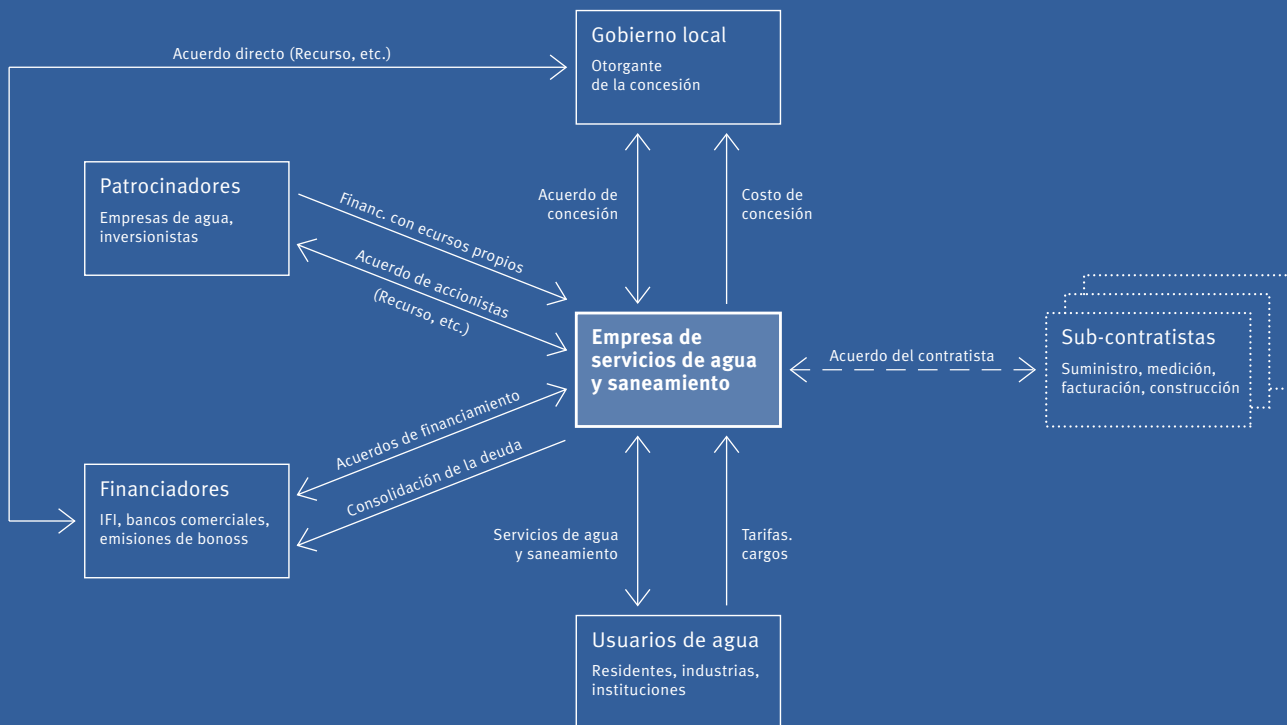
Acuerdo directo (Recurso, etc.)

Gobierno local
Otorgante de la concesión

Patrocinadores
Empresas de agua, inversionistas

Financ. con ecursos propios

Acuerdo de accionistas (Recurso, etc.)

Acuerdo de concesión

Costo de concesión

Empresa de servicios de agua y saneamiento

Acuerdo del contratista

Sub-contratistas
Suministro, medición, facturación, construcción

Acuerdos de financiamiento

Consolidación de la deuda

Financiadores
IFI, bancos comerciales, emisiones de bonoss

Servicios de agua y saneamiento

Tarifas. cargos

Usuarios de agua
Residentes, industrias, instituciones